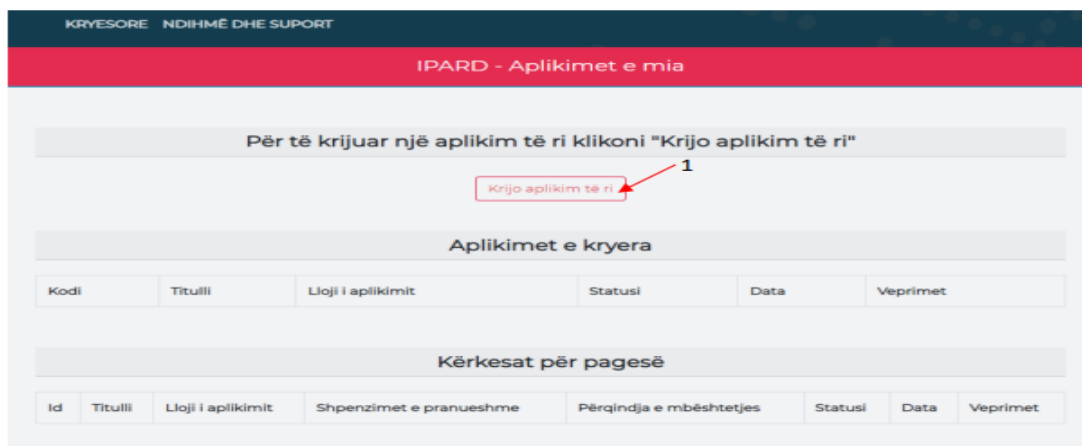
KRYESORE NDIHMË DHE SUPORT

IPARD - Aplikimet e mia

Për të krijuar një aplikim të ri klikoni "Krijo aplikim të ri"

1

Krijo aplikim të ri

Aplikimet e kryera

| Kodi | Titulli | Lloji i aplikimit | Statusi | Data | Veprimet |
|---|---|---|---|---|---|

Kërkesat për pagesë

| Id | Titulli | Lloji i aplikimit | Shpenzimet e pranueshme | Përqindja e mbështetjes | Statusi | Data | Veprimet |
|---|---|---|---|---|---|---|---|